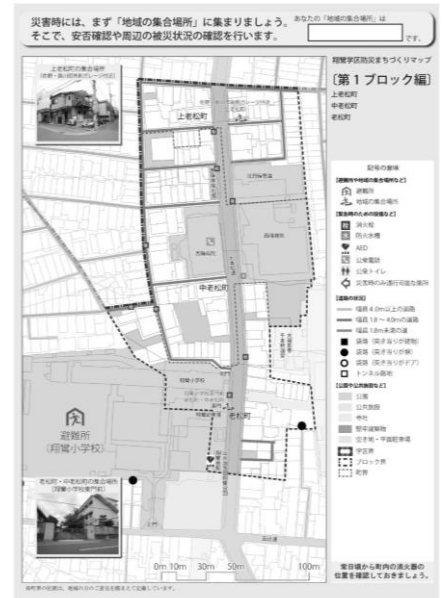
災害時には、まず「地域の集合場所」に集まりましょう。
そこで、安否確認や周辺の被災状況の確認を行います。

あなたの「地域の集合場所」は
です。

翔鷺学区防災まちづくりマップ
〔第1ブロック編〕
上老松町
中老松町
老松町

上老松町の集合場所
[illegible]

上老松町

中老松町

老松町

避難所
（翔鷺小学校）

老松町・中老松町の集合場所
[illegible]

記号の意味
【避難所や地域の集合場所など】
避難所
地域の集合場所
【緊急時のための設備など】
消火栓
防火水槽
AED
公衆電話
公衆トイレ
災害時のみ通行可能な箇所
【道路の状況】
幅員4.0m以上の道路
幅員1.8〜4.0m未満の道路
幅員1.8m未満の道
袋路（突きあたりが建物）
袋路（突きあたりが塀）
袋路（突きあたりがドア）
トンネル路地
【公園や公共施設など】
公園
公共施設
寺社
堅牢建築物
空き地・平面駐車場
学区界
ブロック界
町界

0m 10m 30m 50m 100m

常日頃から町内の消火器の位置を確認しておきましょう。

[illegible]